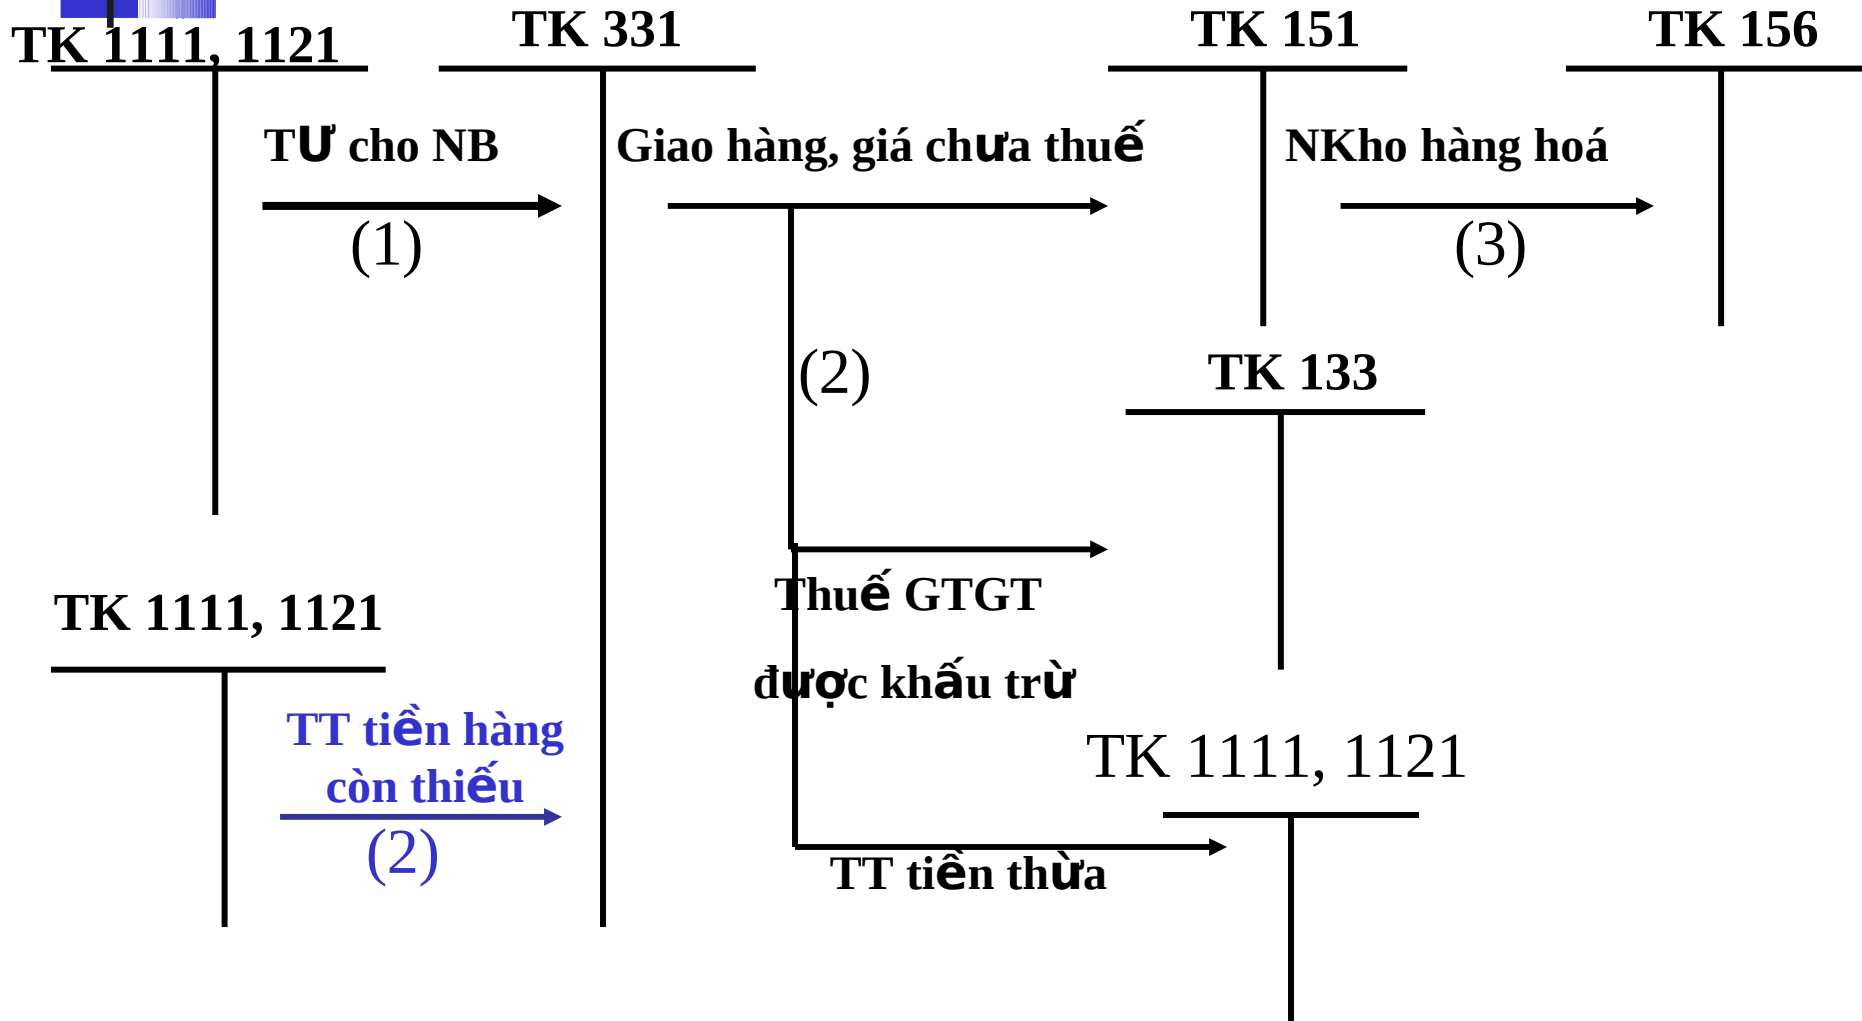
TK 1111, 1121

TK 331

TK 151

TK 156

TƯ cho NB

(1)

Giao hàng, giá chưa thuế

NKho hàng hoá

(3)

(2)

TK 133

TK 1111, 1121

Thuế GTGT

được khấu trừ

TT tiền hàng còn thiếu

(2)

TK 1111, 1121

TT tiền thừa